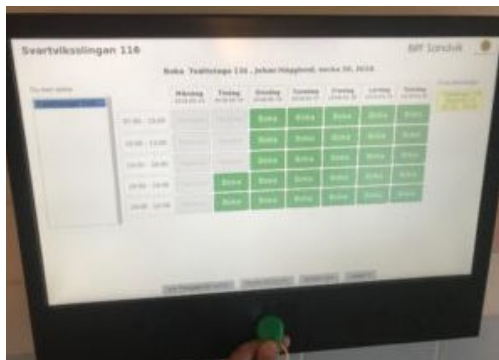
Svartviksslingan 116

BIF Sandvik

Boka Tvättstuga 116 , Johan Häggkvist, vecka 38, 2016

| | Måndag | Tisdag | Onsdag | Torsdag | Fredag | Lördag | Söndag |
|---|---|---|---|---|---|---|---|
| 07:00 - 10:00 | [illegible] | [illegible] | Boka | Boka | Boka | Boka | Boka |
| 10:00 - 13:00 | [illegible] | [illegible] | Boka | Boka | Boka | Boka | Boka |
| 13:00 - 16:00 | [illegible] | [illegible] | Boka | Boka | Boka | Boka | Boka |
| 16:00 - 19:00 | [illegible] | Boka | Boka | Boka | Boka | Boka | Boka |
| 19:00 - 22:00 | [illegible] | Boka | Boka | Boka | Boka | Boka | Boka |

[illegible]